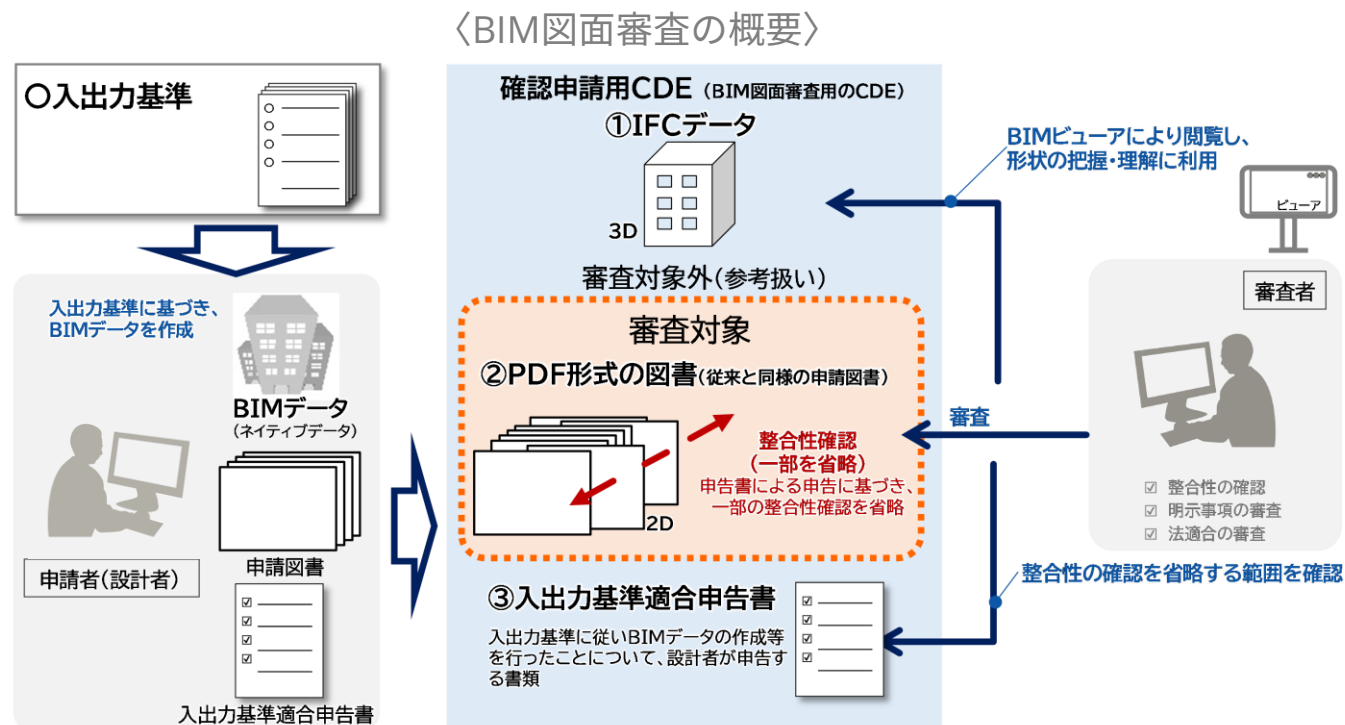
〈BIM図面審査の概要〉

〇入出力基準

入出力基準に基づき、BIMデータを作成

BIMデータ
（ネイティブデータ）

申請図書

申請者（設計者）

入出力基準適合申告書

確認申請用CDE（BIM図面審査用のCDE）

①IFCデータ

3D

審査対象外（参考扱い）

審査対象

②PDF形式の図書（従来と同様の申請図書）

整合性確認
（一部を省略）
申告書による申告に基づき、一部の整合性確認を省略

2D

③入出力基準適合申告書

入出力基準に従いBIMデータの作成等を行ったことについて、設計者が申告する書類

BIMビューアにより閲覧し、形状の把握・理解に利用

ビューア

審査者

審査

☑ 整合性の確認
☑ 明示事項の審査
☑ 法適合の審査

整合性の確認を省略する範囲を確認